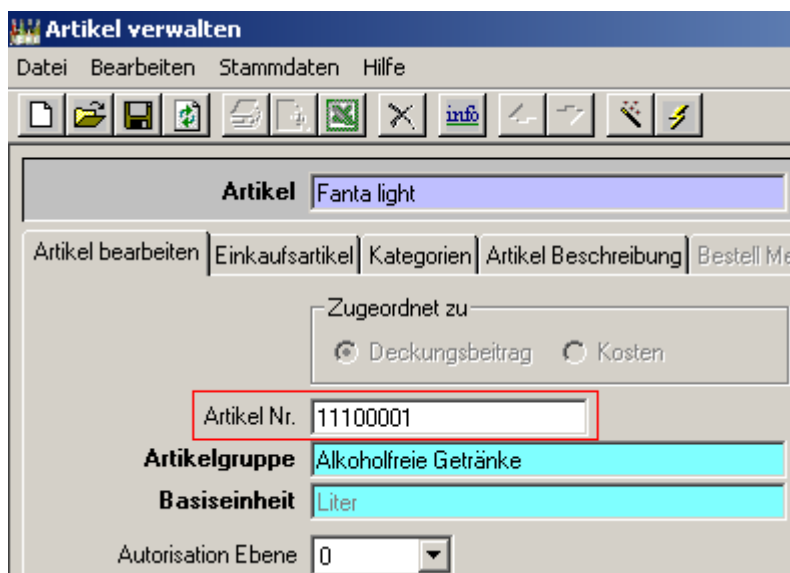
Artikel verwalten

Datei Bearbeiten Stammdaten Hilfe

info

Artikel Fanta light

Artikel bearbeiten | Einkaufsartikel | Kategorien | Artikel Beschreibung | Bestell Me

Zugeordnet zu

Deckungsbeitrag Kosten

Artikel Nr. 11100001

Artikelgruppe Alkoholfreie Getränke

Basiseinheit Liter

Autorisation Ebene 0